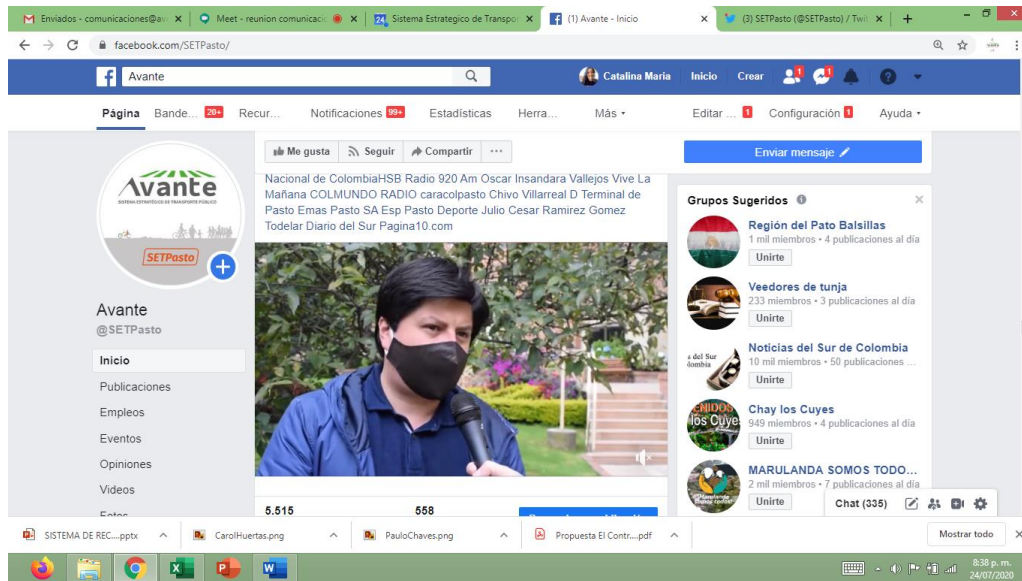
Enviados - comunicaciones@av | Meet - reunion comunicaci | 24 Sistema Estrategico de Transpor | (1) Avante - Inicio | (3) SETPasto (@SETPasto) / Twi | +

facebook.com/SETPasto/

Avante

Catalina Maria Inicio Crear 1 1

Página Bande... 20+ Recur... Notificaciones 99+ Estadísticas Herra... Más Editar ... 1 Configuración 1 Ayuda

Avante
SISTEMA ESTRATÉGICO DE TRANSPORTE PÚBLICO
SETPasto

Avante
@SETPasto

Inicio
Publicaciones
Empleos
Eventos
Opiniones
Videos
Fotos

Me gusta Seguir Compartir ···

Enviar mensaje

Nacional de ColombiaHSB Radio 920 Am Oscar Insandara Vallejos Vive La Mañana COLMUNDO RADIO caracolpasto Chivo Villarreal D Terminal de Pasto Emas Pasto SA Esp Pasto Deporte Julio Cesar Ramirez Gomez Todelar Diario del Sur Pagina10.com

5.515 558

Grupos Sugeridos

Región del Pato Balsillas
1 mil miembros • 4 publicaciones al día
Unirte

Veedores de tunja
233 miembros • 3 publicaciones al día
Unirte

Noticias del Sur de Colombia
10 mil miembros • 50 publicaciones ...
Unirte

Chay los Cuyes
949 miembros • 4 publicaciones al día
Unirte

MARULANDA SOMOS TODO...
2 mil miembros • 7 publicaciones al día
Unirte

Chat (335)

SISTEMA DE REC....pptx CarolHuertas.png PauloChaves.png Propuesta El Contr....pdf Mostrar todo

8:38 p. m.
24/07/2020